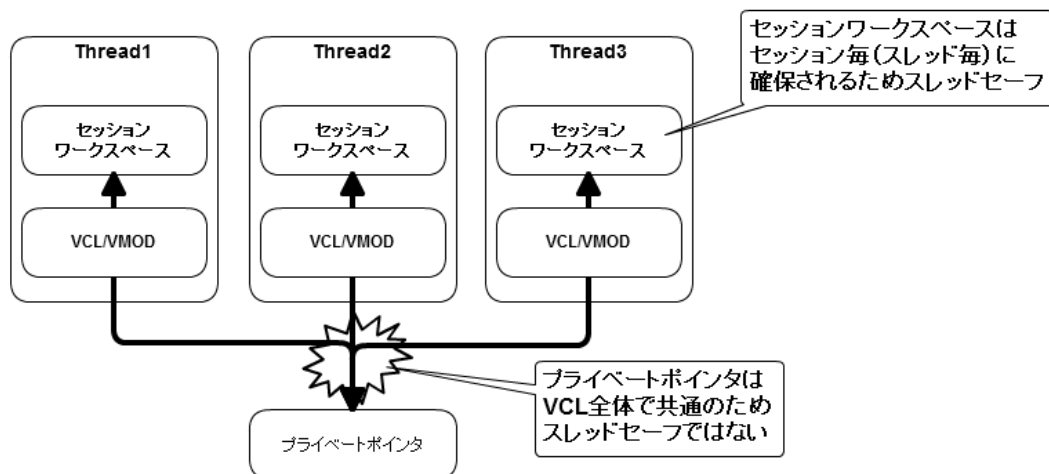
Thread1

セッション
ワークスペース

VCL/VMOD

Thread2

セッション
ワークスペース

VCL/VMOD

Thread3

セッション
ワークスペース

VCL/VMOD

セッションワークスペースは
セッション毎(スレッド毎)に
確保されるためスレッドセーフ

プライベートポインタは
VCL全体で共通のため
スレッドセーフではない

プライベートポインタ